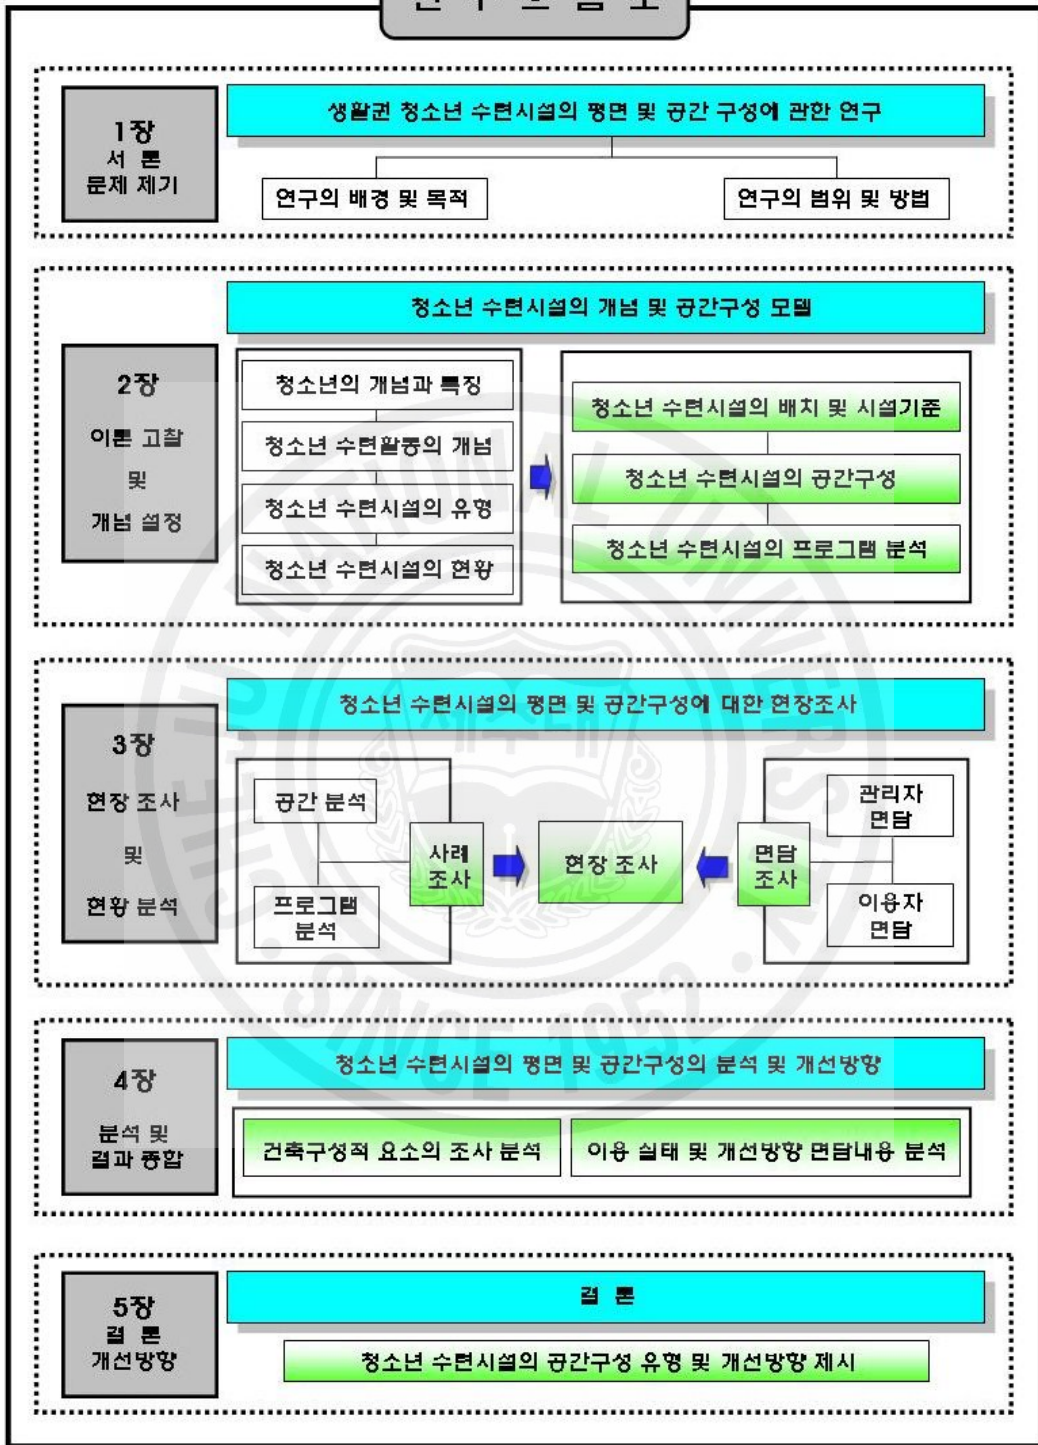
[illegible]

1장
서 론
문제 제기

생활권 청소년 수련시설의 평면 및 공간 구성에 관한 연구

연구의 배경 및 목적

연구의 범위 및 방법

2장
이론 고찰
및
개념 설정

청소년 수련시설의 개념 및 공간구성 모델

청소년의 개념과 특징

청소년 수련활동의 개념

청소년 수련시설의 유형

청소년 수련시설의 현황

청소년 수련시설의 배치 및 시설기준

청소년 수련시설의 공간구성

청소년 수련시설의 프로그램 분석

3장
현장 조사
및
현황 분석

청소년 수련시설의 평면 및 공간구성에 대한 현장조사

공간 분석

프로그램 분석

사례 조사

현장 조사

면담 조사

관리자 면담

이용자 면담

4장
분석 및
결과 종합

청소년 수련시설의 평면 및 공간구성의 분석 및 개선방향

건축구성적 요소의 조사 분석

이용 실태 및 개선방향 면담내용 분석

5장
결 론
개선방향

결 론

청소년 수련시설의 공간구성 유형 및 개선방향 제시